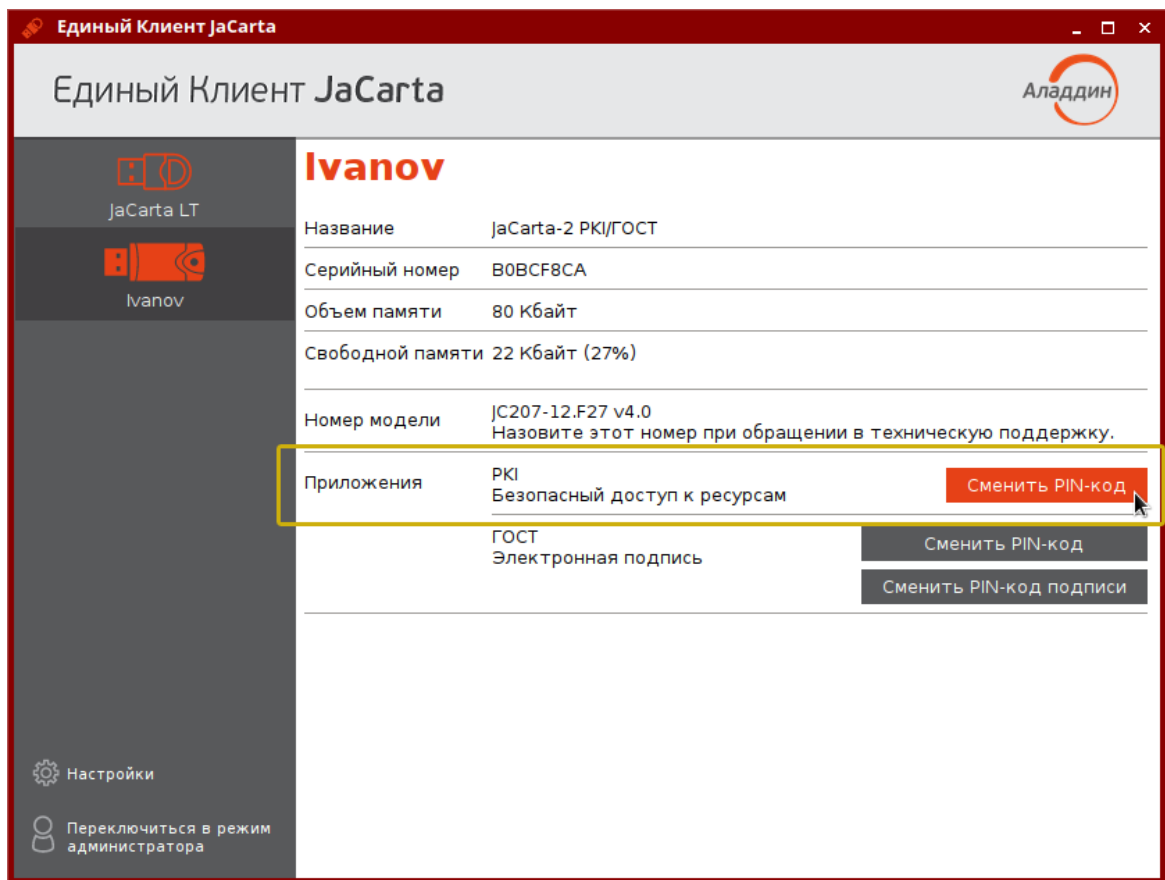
Единый Клиент JaCarta

Единый Клиент JaCarta

Аладдин

JaCarta LT

Ivanov

Ivanov

| Название | JaCarta-2 PKI/ГОСТ |
|---|---|
| Серийный номер | B0BCF8CA |
| Объем памяти | 80 Кбайт |
| Свободной памяти | 22 Кбайт (27%) |
| Номер модели | JC207-12.F27 v4.0 Назовите этот номер при обращении в техническую поддержку. |
| Приложения | PKI Безопасный доступ к ресурсам |
| | ГОСТ Электронная подпись |

Сменить PIN-код

Сменить PIN-код

Сменить PIN-код подписи

Настройки

Переключиться в режим администратора